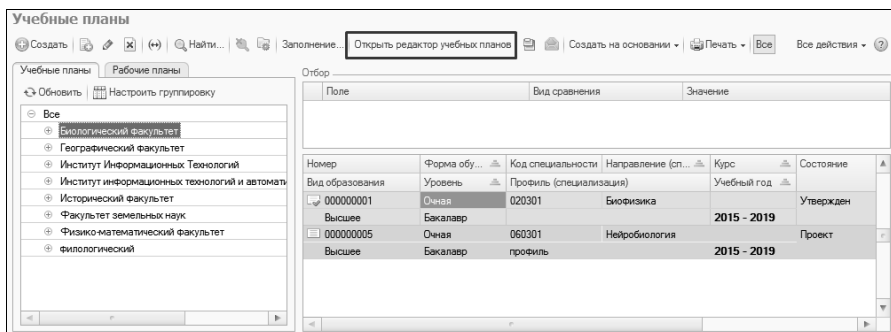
Учебные планы

Создать | Найти... | Заполнение... | Открыть редактор учебных планов | Создать на основании ▾ | Печать ▾ | Все | Все действия ▾ | ?

Учебные планы | Рабочие планы

Обновить | Настроить группировку

Все
Биологический факультет
Географический факультет
Институт Информационных Технологий
Институт информационных технологий и автомати
Исторический факультет
Факультет земельных наук
Физико-математический факультет
филологический

Отбор

| Поле | Вид сравнения | Значение |
|---|---|---|
| | | |

| Номер | Форма обу... | Код специальности | Направление (сп... | Курс | Состояние |
|---|---|---|---|---|---|
| Вид образования | Уровень | Профиль (специализация) | | Учебный год | |
| 000000001 | Очная | 020301 | Биофизика | | Утвержден |
| Высшее | Бакалавр | | | 2015 - 2019 | |
| 000000005 | Очная | 060301 | Нейробиология | | Проект |
| Высшее | Бакалавр | профиль | | 2015 - 2019 | |